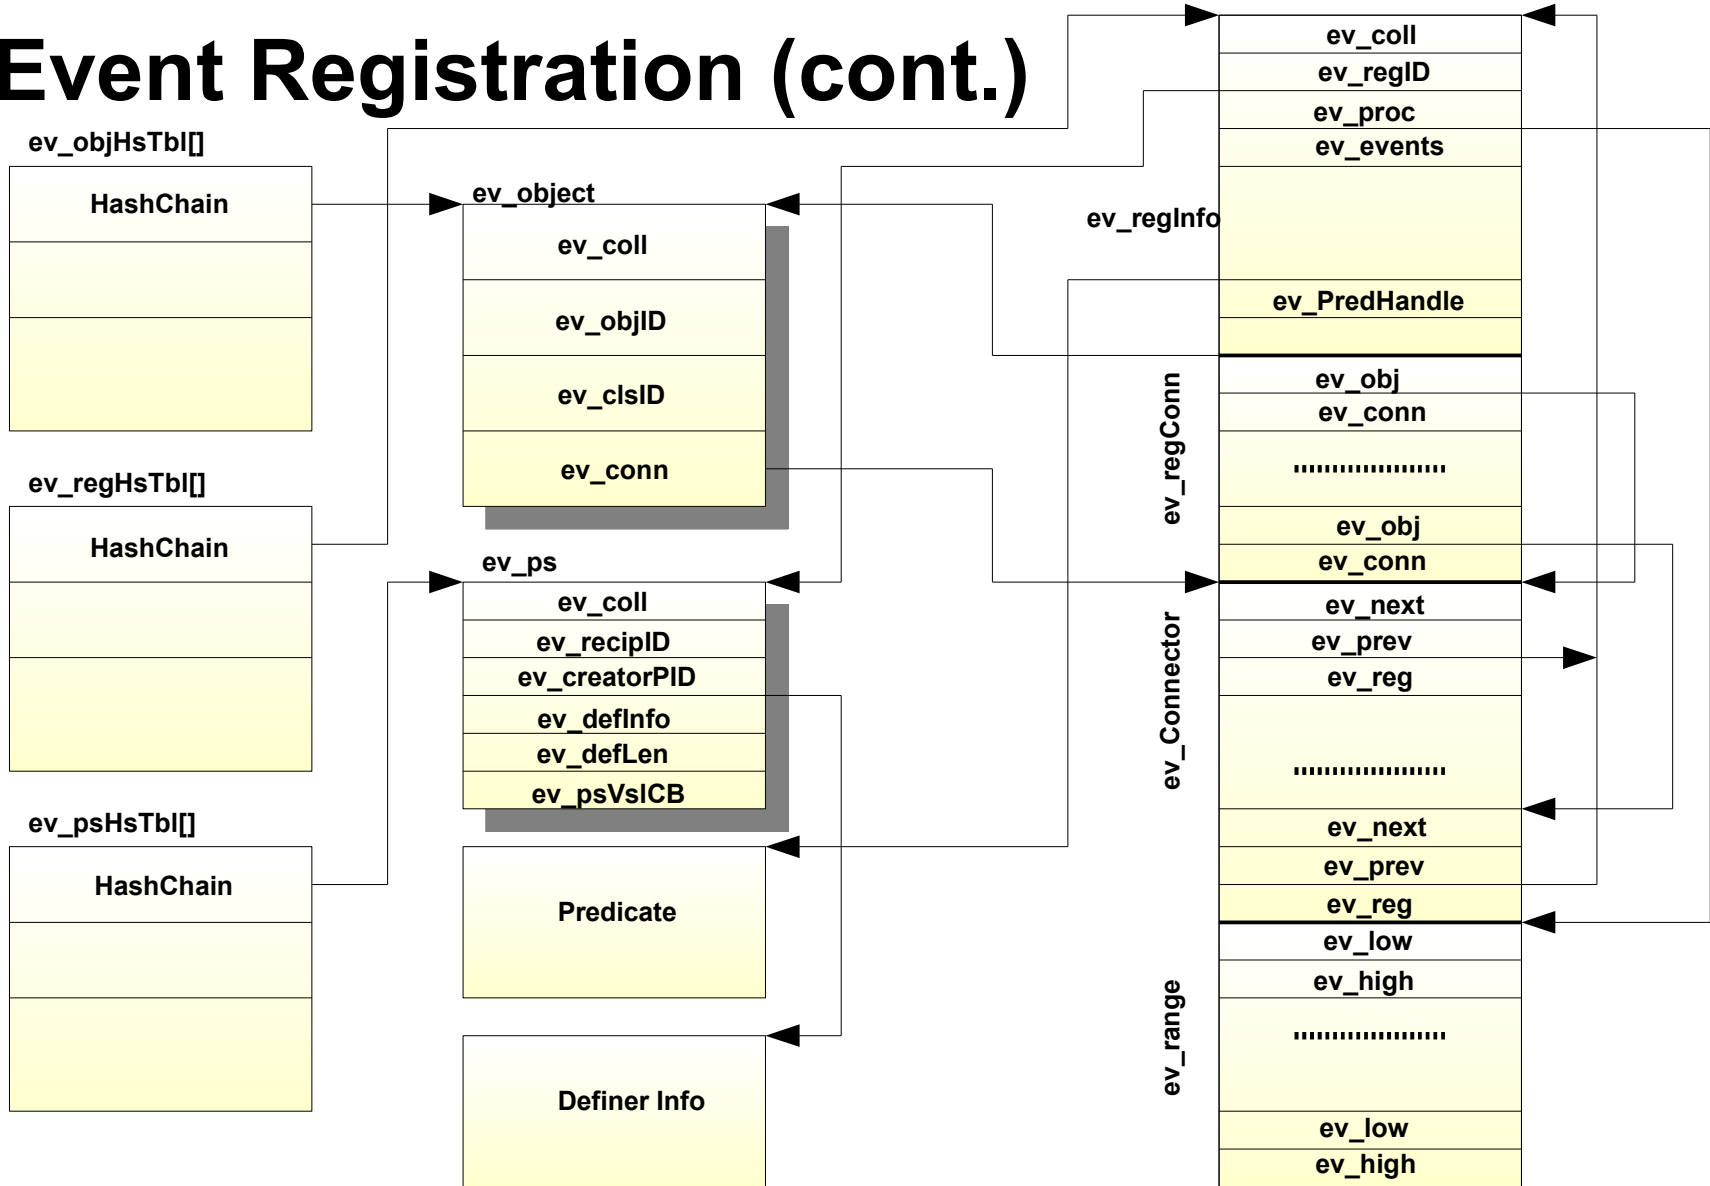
Event Registration (cont.)

ev_objHsTbl[]
HashChain

ev_regHsTbl[]
HashChain

ev_psHsTbl[]
HashChain

ev_object
ev_coll
ev_objID
ev_clsID
ev_conn

ev_ps
ev_coll
ev_recipID
ev_creatorPID
ev_defInfo
ev_defLen
ev_psVsICB

Predicate

Definer Info

ev_regInfo
ev_coll
ev_regID
ev_proc
ev_events
ev_PredHandle

ev_regConn
ev_obj
ev_conn
.................
ev_obj
ev_conn

ev_Connector
ev_next
ev_prev
ev_reg
.................
ev_next
ev_prev
ev_reg

ev_range
ev_low
ev_high
.................
ev_low
ev_high